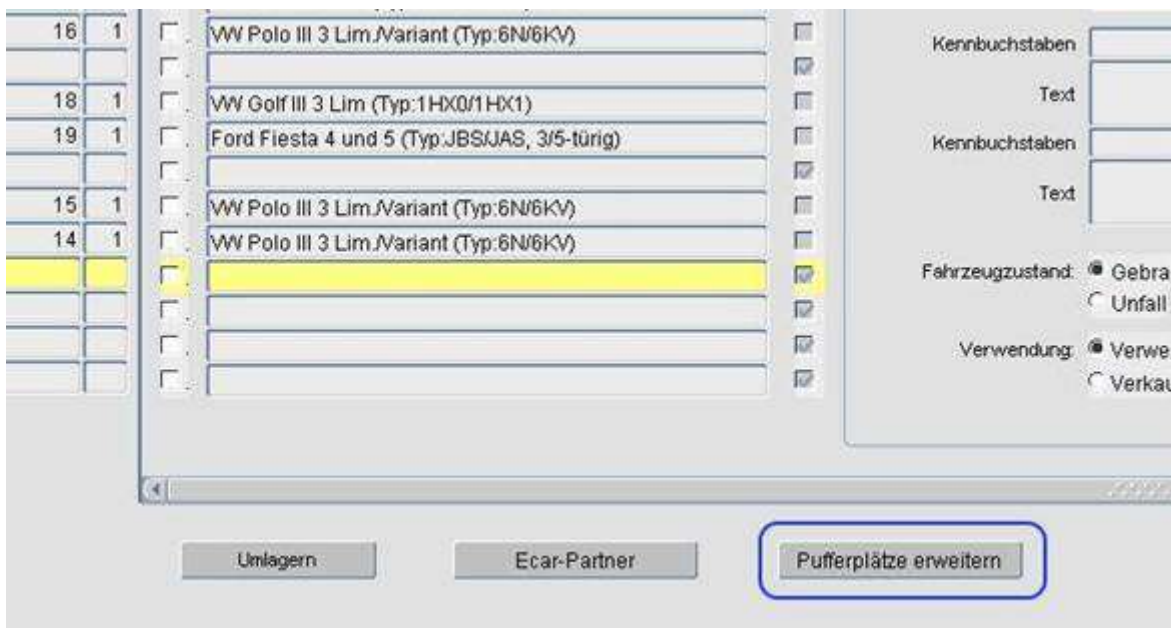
| 16 | 1 | VW Polo III 3 Lim./Variant (Typ:6N/6KV) |
|---|---|---|
| | | |
| 18 | 1 | VW Golf III 3 Lim (Typ:1HX0/1HX1) |
| 19 | 1 | Ford Fiesta 4 und 5 (Typ:JBS/JAS, 3/5-türig) |
| | | |
| 15 | 1 | VW Polo III 3 Lim./Variant (Typ:6N/6KV) |
| 14 | 1 | VW Polo III 3 Lim./Variant (Typ:6N/6KV) |
| | | |
| | | |
| | | |
| | | |

Kennbuchstaben
Text
Kennbuchstaben
Text

Fahrzeugzustand: Gebra
Unfall

Verwendung: Verwe
Verkau

Umlagern
Ecar-Partner
Pufferplätze erweitern